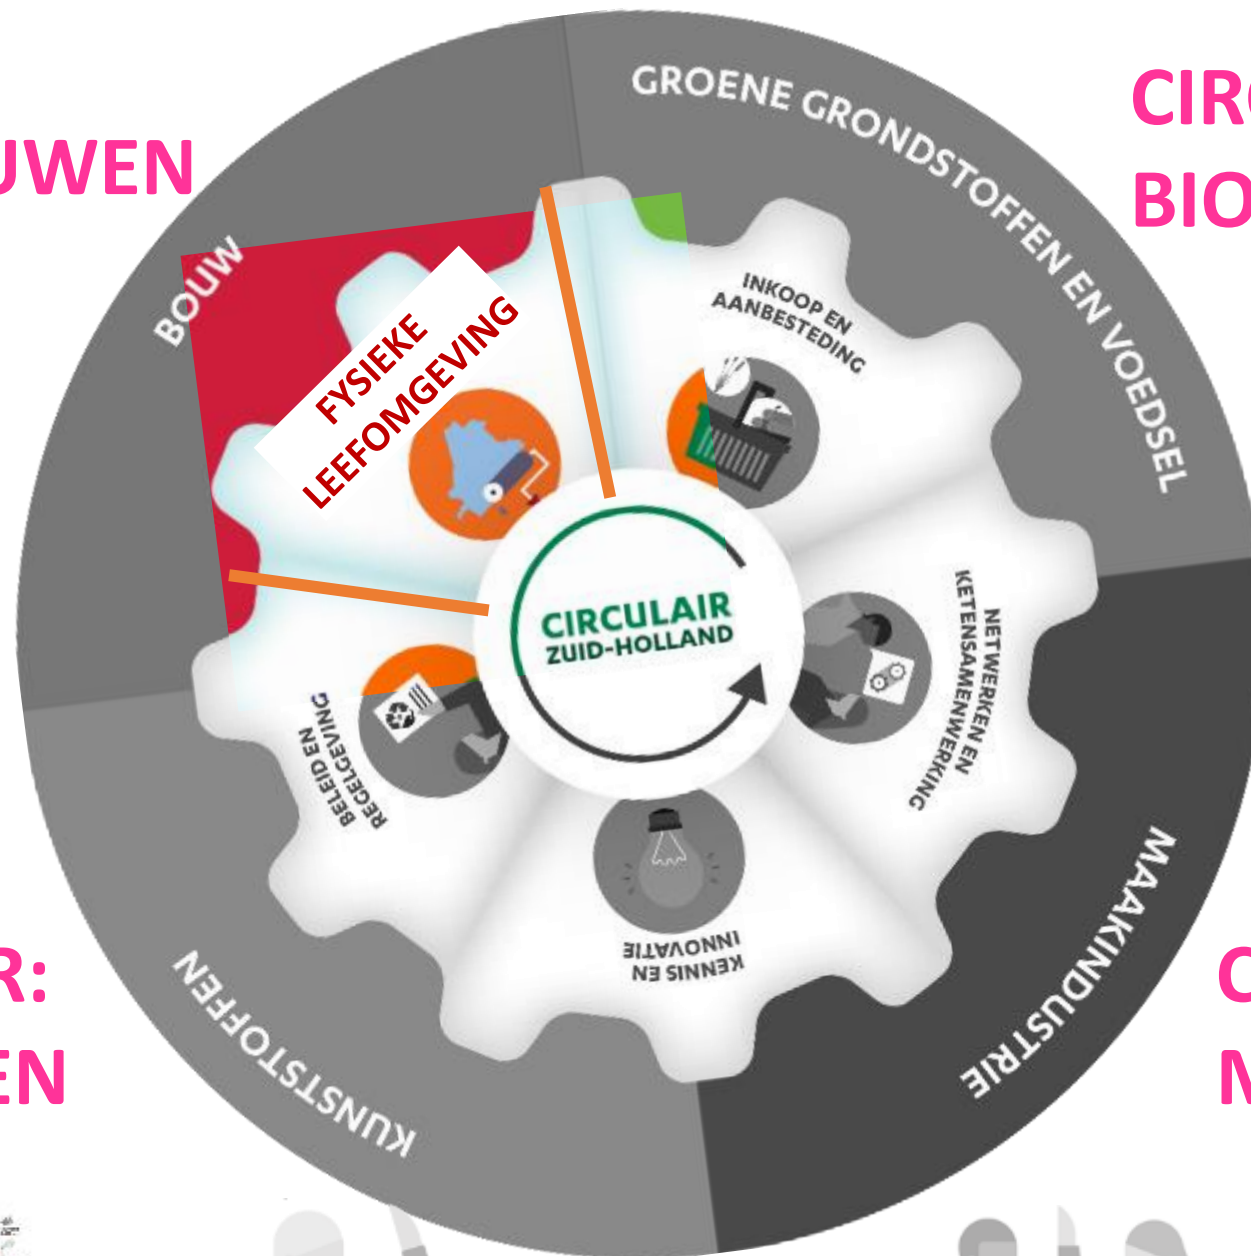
UWEN

CIRC
BIO

R:
EN

C
M

GROENE GRONDSTOFFEN EN VOEDSEL

BOUW

FYSIEKE LEEFOMGEVING

INKOOP EN AANBESTEDING

CIRCULAIR ZUID-HOLLAND

NETWERKEN EN KETENSAMENWERKING

BELEID EN REGELGEVING

KENNIS EN INNOVATIE

MAAKINDUSTRIE

KUNSTSTOFFEN